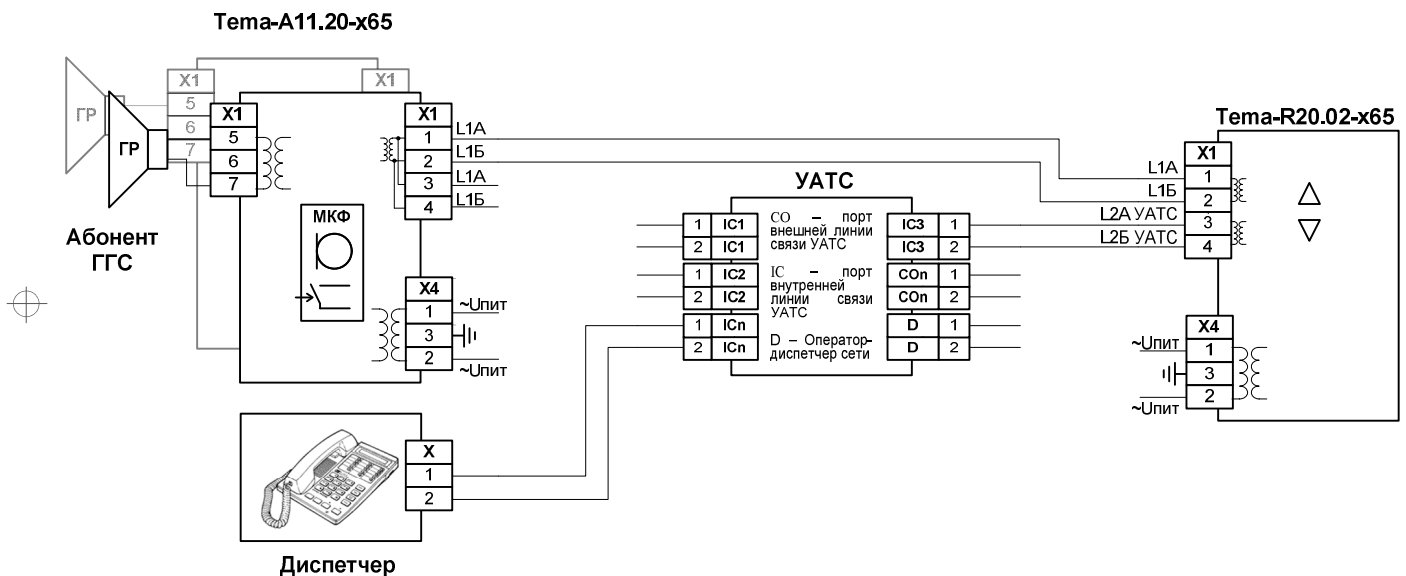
Tema-A11.20-x65

X1
X1
ГР
ГР
5
6
7
X1
5
6
7

X1
1
2
3
4
L1A
L1Б
L1A
L1Б

МКФ

Абонент
ГГС

X4
1
3
2
~Uпит
~Uпит

X
1
2

Диспетчер

УАТС

1 IC1
2 IC1
1 IC2
2 IC2
1 ICn
2 ICn

CO – порт внешней линии связи УАТС

IC – порт внутренней линии связи УАТС

D – Оператор-диспетчер сети

IC3 1
IC3 2
COn 1
COn 2
D 1
D 2

Tema-R20.02-x65

X1
L1A 1
L1Б 2
L2A УАТС 3
L2Б УАТС 4

△
▽

X4
~Uпит 1
3
~Uпит 2